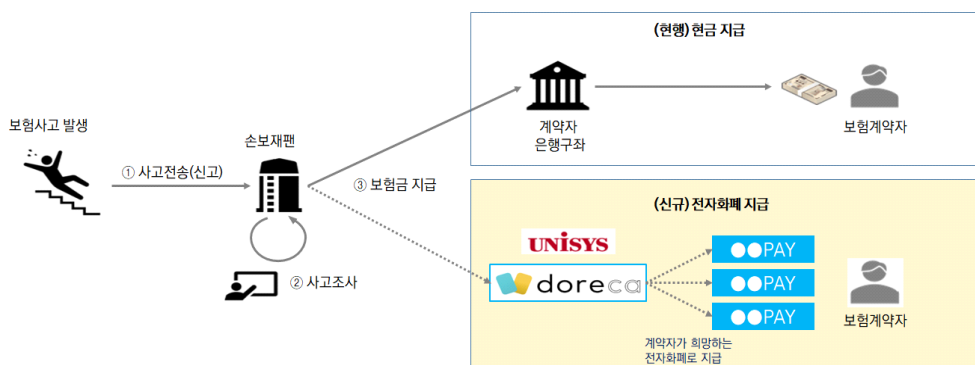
(현행) 현금 지급

계약자 은행구좌

보험계약자

보험사고 발생

① 사고전송(신고)

손보재팬

③ 보험금 지급

② 사고조사

(신규) 전자화폐 지급

UNISYS

doreca

●●PAY

●●PAY

●●PAY

보험계약자

계약자가 희망하는 전자화폐로 지급